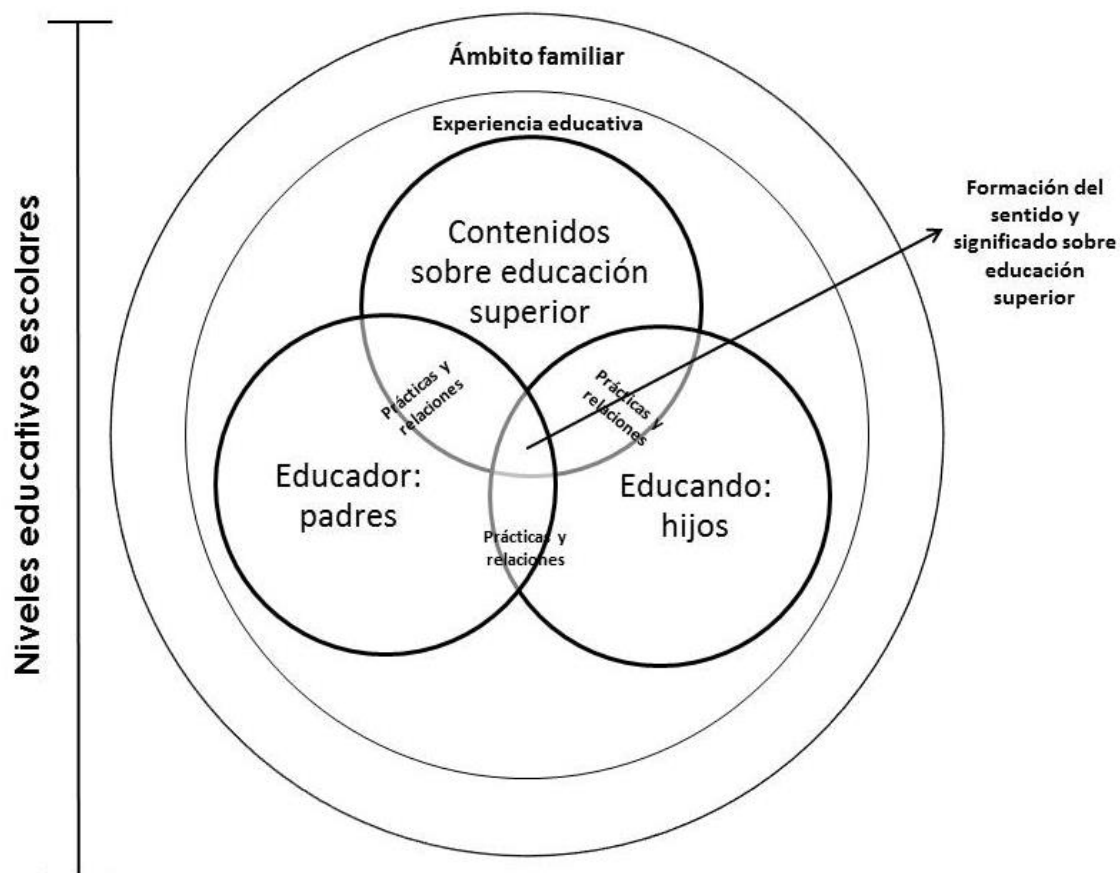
Niveles educativos escolares

Ámbito familiar

Experiencia educativa

Contenidos sobre educación superior

Prácticas y relaciones

Prácticas y relaciones

Educador: padres

Prácticas y relaciones

Educando: hijos

Formación del sentido y significado sobre educación superior